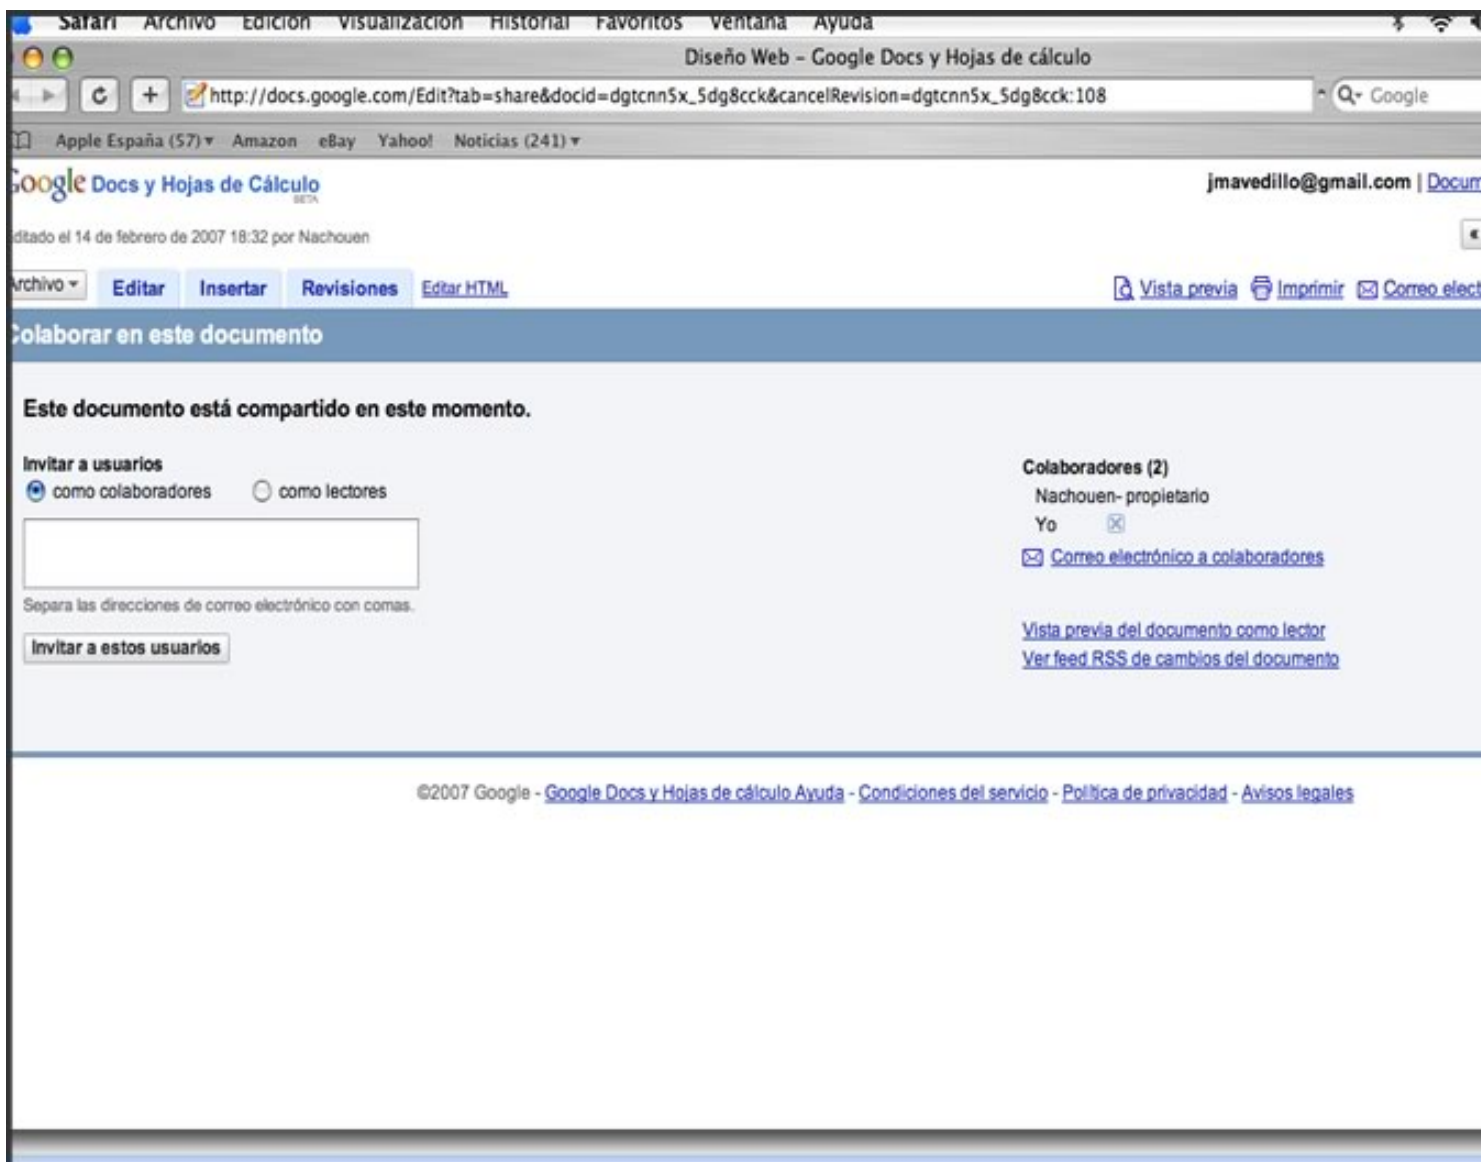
Safari Archivo Edición Visualización Historial Favoritos Ventana Ayuda

Diseño Web - Google Docs y Hojas de cálculo

http://docs.google.com/Edit?tab=share&docid=dgtcnn5x_5dg8cck&cancelRevision=dgtcnn5x_5dg8cck:108

Google

Apple España (57) Amazon eBay Yahoo! Noticias (241)

Google Docs y Hojas de Cálculo BETA

jmavedillo@gmail.com | Docum

ditado el 14 de febrero de 2007 18:32 por Nachouen

rchivo Editar Insertar Revisiones Editar HTML

Vista previa Imprimir Correo elect

Colaborar en este documento

Este documento está compartido en este momento.

Invitar a usuarios
como colaboradores como lectores

Separa las direcciones de correo electrónico con comas.

Invitar a estos usuarios

Colaboradores (2)
Nachouen- propietario
Yo

Correo electrónico a colaboradores

Vista previa del documento como lector
Ver feed RSS de cambios del documento

©2007 Google - Google Docs y Hojas de cálculo Ayuda - Condiciones del servicio - Política de privacidad - Avisos legales